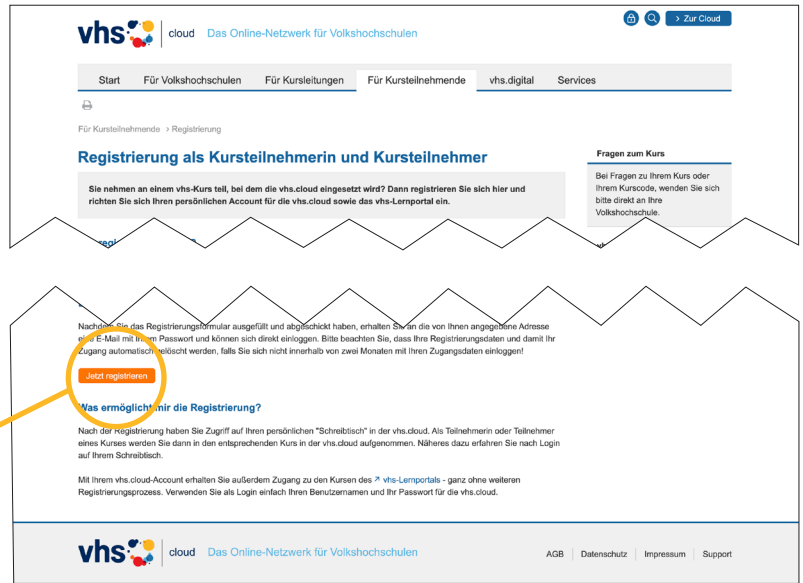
vhs cloud Das Online-Netzwerk für Volkshochschulen

> Zur Cloud

Start | Für Volkshochschulen | Für Kursleitungen | Für Kursteilnehmende | vhs.digital | Services

Für Kursteilnehmende > Registrierung

Registrierung als Kursteilnehmerin und Kursteilnehmer

Sie nehmen an einem vhs-Kurs teil, bei dem die vhs.cloud eingesetzt wird? Dann registrieren Sie sich hier und richten Sie sich Ihren persönlichen Account für die vhs.cloud sowie das vhs-Lernportal ein.

Fragen zum Kurs

Bei Fragen zu Ihrem Kurs oder Ihrem Kurscode, wenden Sie sich bitte direkt an Ihre Volkshochschule.

Nachdem Sie das Registrierungsformular ausgefüllt und abgeschickt haben, erhalten Sie an die von Ihnen angegebene Adresse eine E-Mail mit Ihrem Passwort und können sich direkt einloggen. Bitte beachten Sie, dass Ihre Registrierungsdaten und damit Ihr Zugang automatisch gelöscht werden, falls Sie sich nicht innerhalb von zwei Monaten mit Ihren Zugangsdaten einloggen!

Jetzt registrieren

Was ermöglicht mir die Registrierung?

Nach der Registrierung haben Sie Zugriff auf Ihren persönlichen "Schreibtisch" in der vhs.cloud. Als Teilnehmerin oder Teilnehmer eines Kurses werden Sie dann in den entsprechenden Kurs in der vhs.cloud aufgenommen. Näheres dazu erfahren Sie nach Login auf Ihrem Schreibtisch.

Mit Ihrem vhs.cloud-Account erhalten Sie außerdem Zugang zu den Kursen des vhs-Lernportals - ganz ohne weiteren Registrierungsprozess. Verwenden Sie als Login einfach Ihren Benutzernamen und Ihr Passwort für die vhs.cloud.

vhs cloud Das Online-Netzwerk für Volkshochschulen

AGB | Datenschutz | Impressum | Support